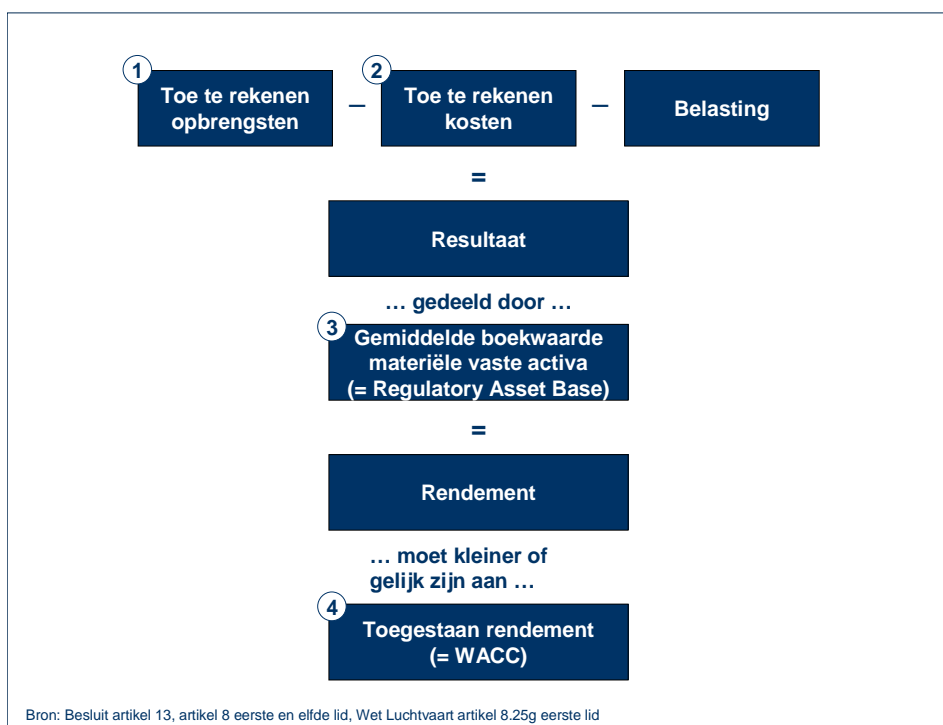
1
Toe te rekenen opbrengsten

–

2
Toe te rekenen kosten

–

Belasting

=

Resultaat

… gedeeld door …

3
Gemiddelde boekwaarde materiële vaste activa (= Regulatory Asset Base)

=

Rendement

… moet kleiner of gelijk zijn aan …

4
Toegestaan rendement (= WACC)

Bron: Besluit artikel 13, artikel 8 eerste en elfde lid, Wet Luchtvaart artikel 8.25g eerste lid